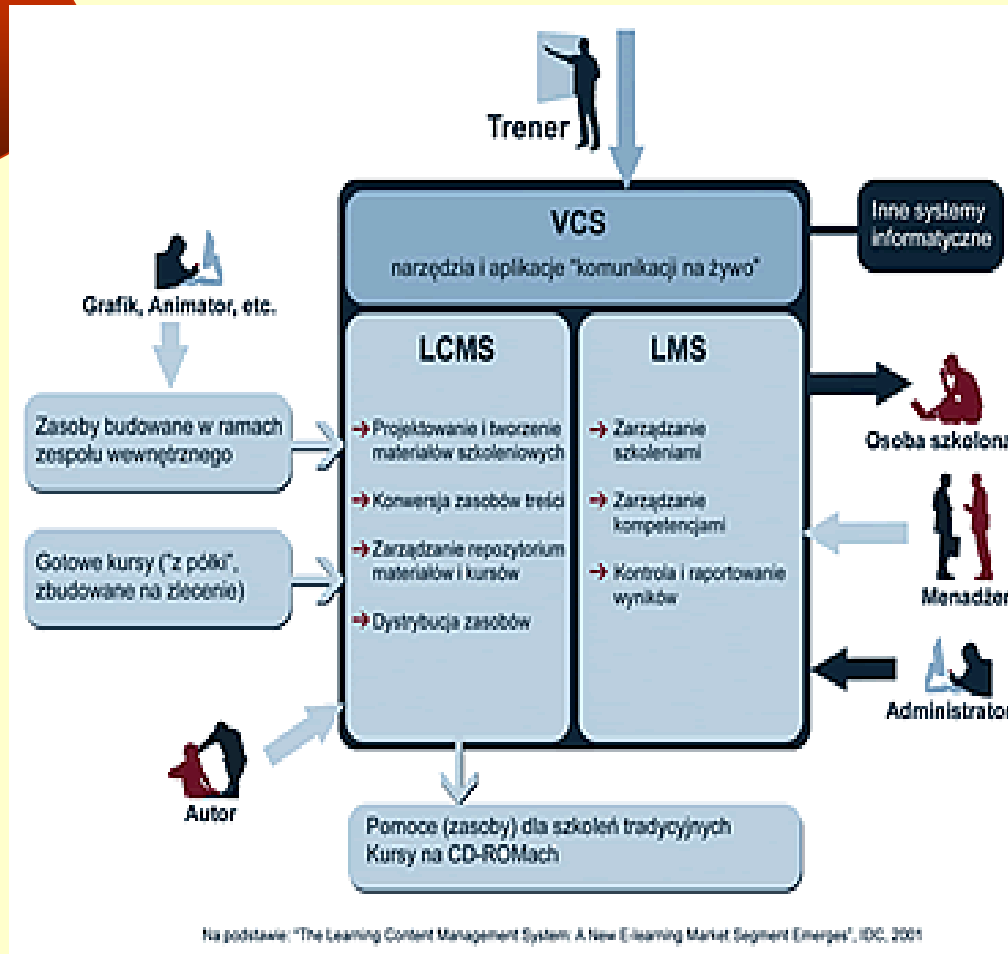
Trener

VCS
narzędzia i aplikacje "komunikacji na żywo"

Inne systemy informatyczne

Grafik, Animator, etc.

Zasoby budowane w ramach zespołu wewnętrznego

Gotowe kursy ("z półki", zbudowane na zlecenie)

LCMS
→ Projektowanie i tworzenie materiałów szkoleniowych
→ Konwersja zasobów treści
→ Zarządzanie repozytorium materiałów i kursów
→ Dystrybucja zasobów

LMS
→ Zarządzanie szkoleniami
→ Zarządzanie kompetencjami
→ Kontrola i raportowanie wyników

Osoba szkolona

Menadżer

Administrator

Autor

Pomoce (zasoby) dla szkoleń tradycyjnych
Kursy na CD-ROMach

Na podstawie: "The Learning Content Management System: A New E-learning Market Segment Emerges", IDC, 2001